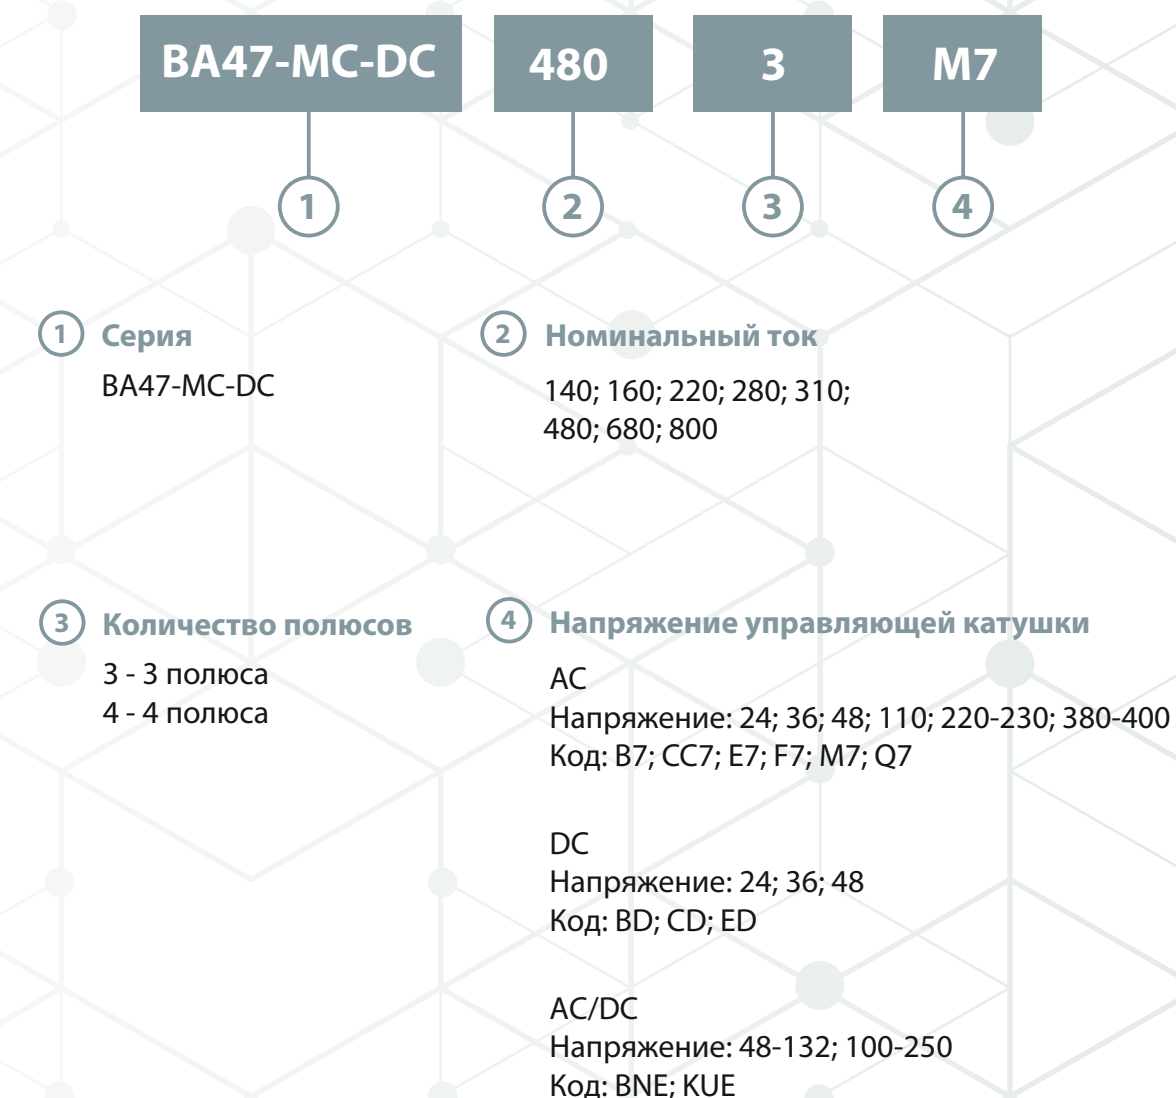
ВА47-МС-DC
480
3
M7

1
2
3
4

1 Серия
ВА47-МС-DC

2 Номинальный ток
140; 160; 220; 280; 310; 480; 680; 800

3 Количество полюсов
3 - 3 полюса
4 - 4 полюса

4 Напряжение управляющей катушки
AC
Напряжение: 24; 36; 48; 110; 220-230; 380-400
Код: B7; CC7; E7; F7; M7; Q7

DC
Напряжение: 24; 36; 48
Код: BD; CD; ED

AC/DC
Напряжение: 48-132; 100-250
Код: BNE; KUE